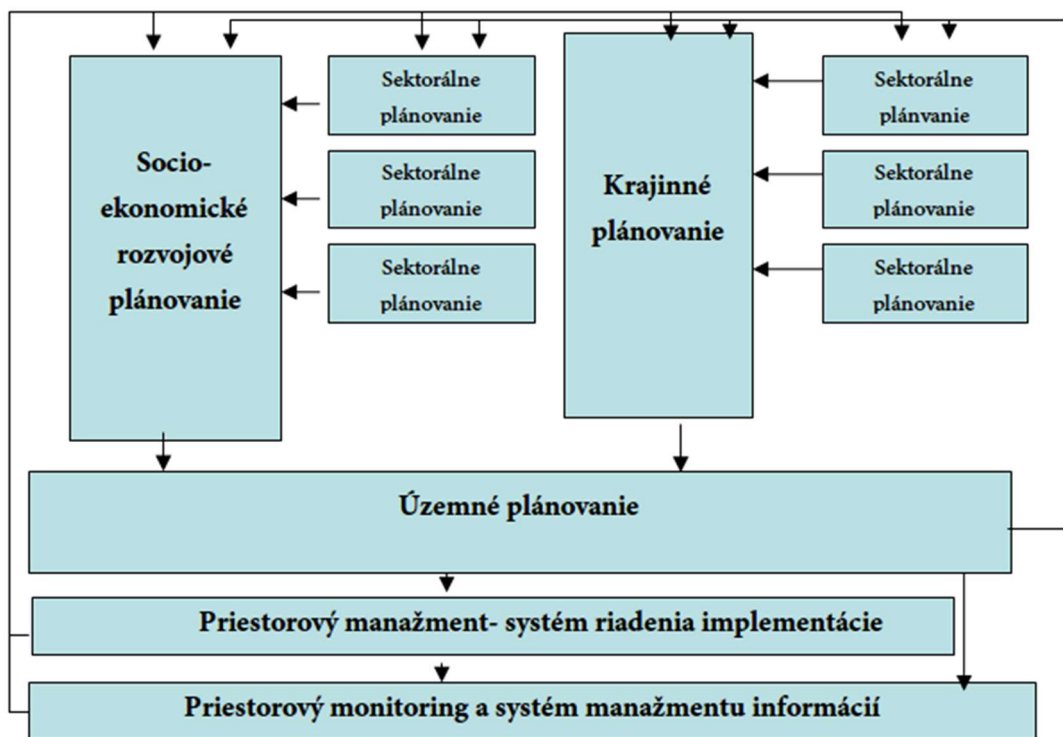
Socio-ekonomické rozvojové plánovanie

Sektorálne plánovanie

Sektorálne plánovanie

Sektorálne plánovanie

Krajinné plánovanie

Sektorálne plánvanie

Sektorálne plánovanie

Sektorálne plánovanie

Územné plánovanie

Priestorový manažment- systém riadenia implementácie

Priestorový monitoring a systém manažmentu informácií